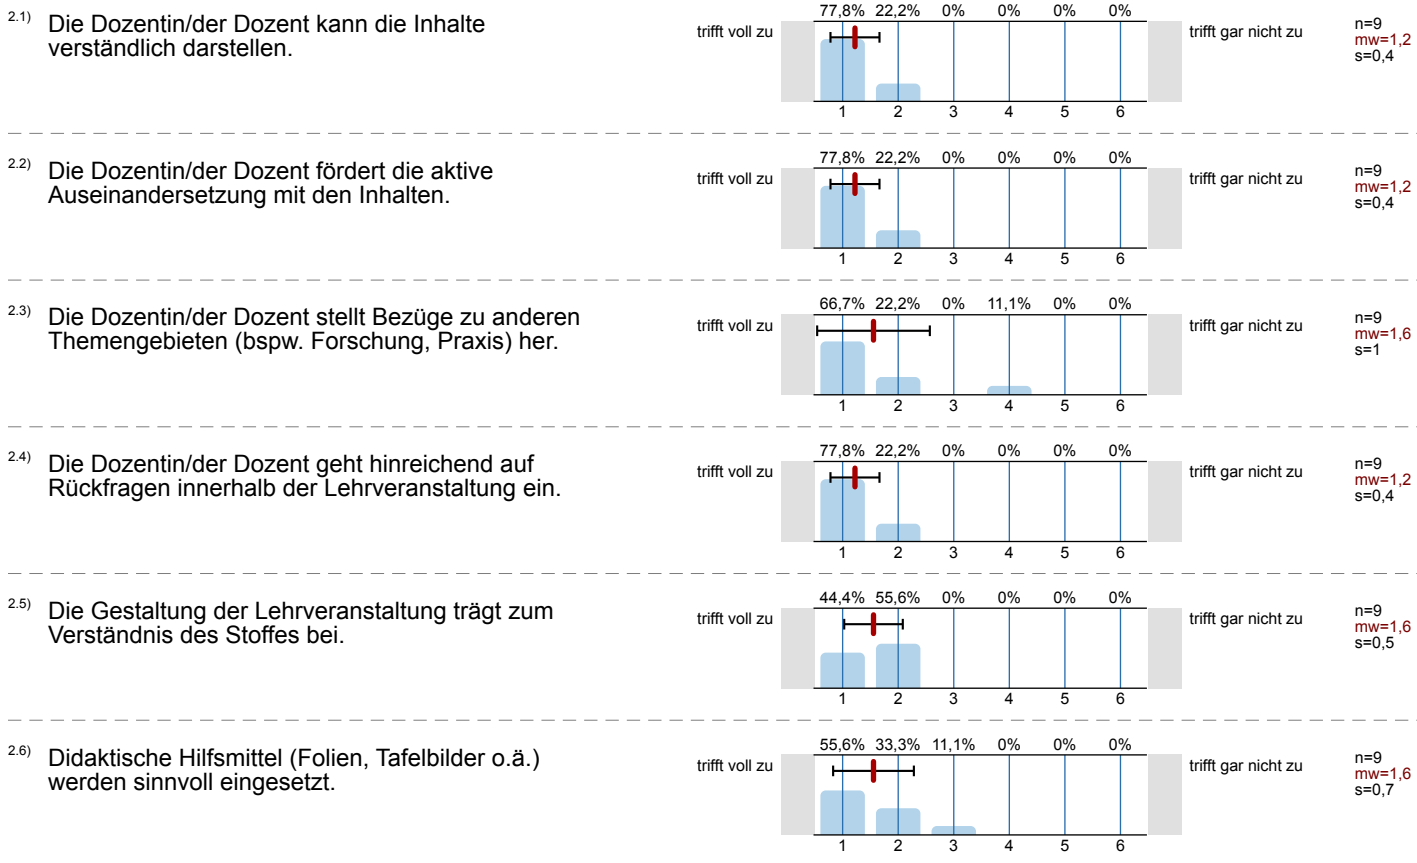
2.1) Die Dozentin/der Dozent kann die Inhalte verständlich darstellen.

| 77,8% | 22,2% | 0% | 0% | 0% | 0% |
|---|---|---|---|---|---|
| 1 | 2 | 3 | 4 | 5 | 6 |

trifft voll zu   trifft gar nicht zu
n=9
mw=1,2
s=0,4

2.2) Die Dozentin/der Dozent fördert die aktive Auseinandersetzung mit den Inhalten.

| 77,8% | 22,2% | 0% | 0% | 0% | 0% |
|---|---|---|---|---|---|
| 1 | 2 | 3 | 4 | 5 | 6 |

trifft voll zu   trifft gar nicht zu
n=9
mw=1,2
s=0,4

2.3) Die Dozentin/der Dozent stellt Bezüge zu anderen Themengebieten (bspw. Forschung, Praxis) her.

| 66,7% | 22,2% | 0% | 11,1% | 0% | 0% |
|---|---|---|---|---|---|
| 1 | 2 | 3 | 4 | 5 | 6 |

trifft voll zu   trifft gar nicht zu
n=9
mw=1,6
s=1

2.4) Die Dozentin/der Dozent geht hinreichend auf Rückfragen innerhalb der Lehrveranstaltung ein.

| 77,8% | 22,2% | 0% | 0% | 0% | 0% |
|---|---|---|---|---|---|
| 1 | 2 | 3 | 4 | 5 | 6 |

trifft voll zu   trifft gar nicht zu
n=9
mw=1,2
s=0,4

2.5) Die Gestaltung der Lehrveranstaltung trägt zum Verständnis des Stoffes bei.

| 44,4% | 55,6% | 0% | 0% | 0% | 0% |
|---|---|---|---|---|---|
| 1 | 2 | 3 | 4 | 5 | 6 |

trifft voll zu   trifft gar nicht zu
n=9
mw=1,6
s=0,5

2.6) Didaktische Hilfsmittel (Folien, Tafelbilder o.ä.) werden sinnvoll eingesetzt.

| 55,6% | 33,3% | 11,1% | 0% | 0% | 0% |
|---|---|---|---|---|---|
| 1 | 2 | 3 | 4 | 5 | 6 |

trifft voll zu   trifft gar nicht zu
n=9
mw=1,6
s=0,7